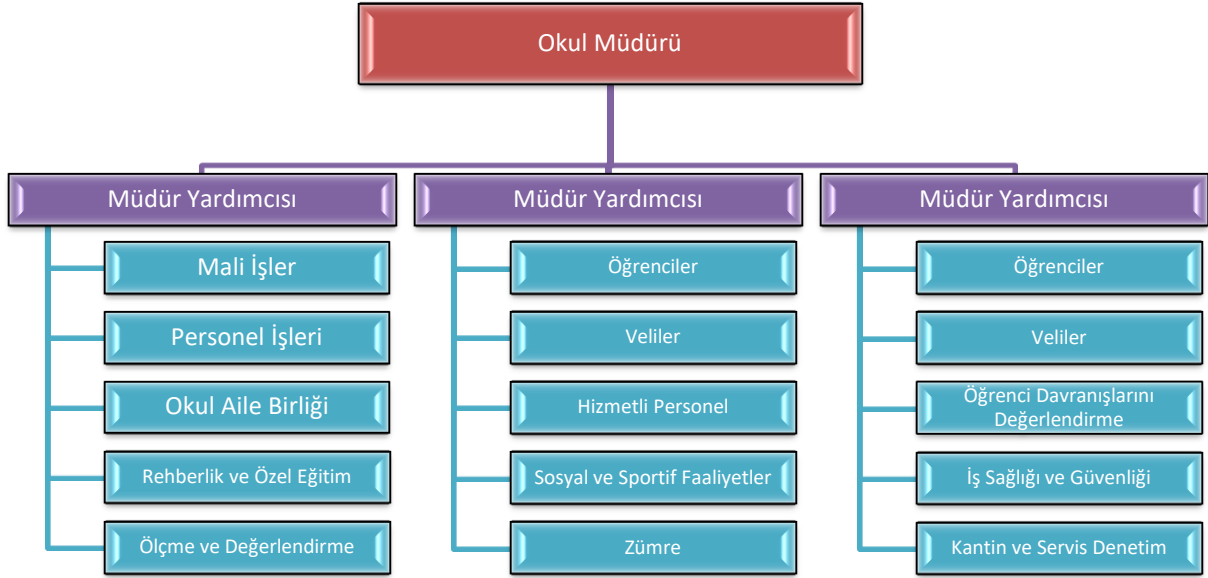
Okul Müdürü

Müdür Yardımcısı

Mali İşler

Personel İşleri

Okul Aile Birliği

Rehberlik ve Özel Eğitim

Ölçme ve Değerlendirme

Müdür Yardımcısı

Öğrenciler

Veliler

Hizmetli Personel

Sosyal ve Sportif Faaliyetler

Zümre

Müdür Yardımcısı

Öğrenciler

Veliler

Öğrenci Davranışlarını Değerlendirme

İş Sağlığı ve Güvenliği

Kantin ve Servis Denetim